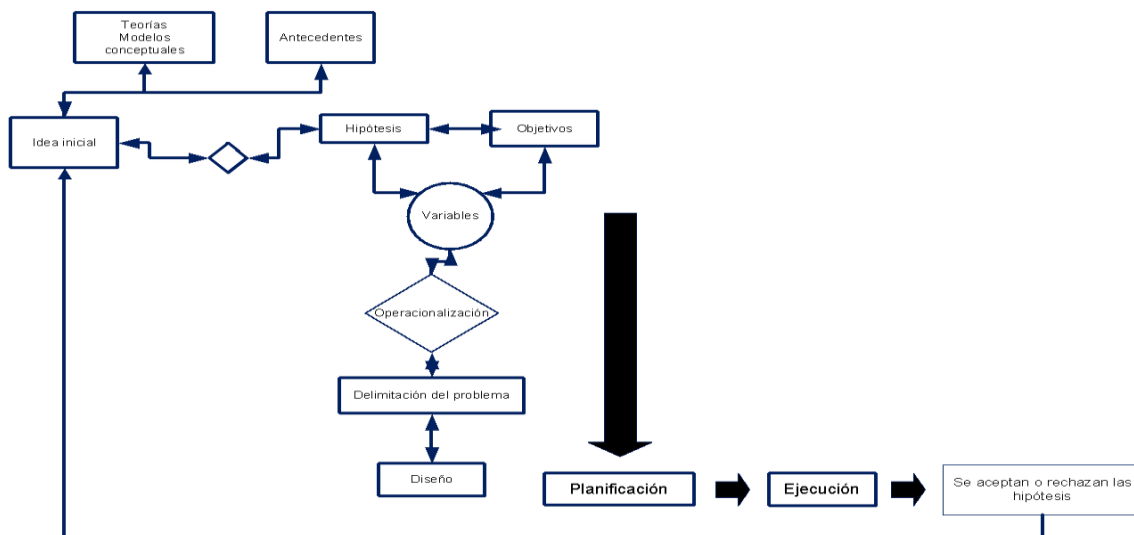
Teorías
Modelos
conceptuales

Antecedentes

Idea inicial

Hipótesis

Objetivos

Variables

Operacionalización

Delimitación del problema

Diseño

Planificación

Ejecución

Se aceptan o rechazan las hipótesis